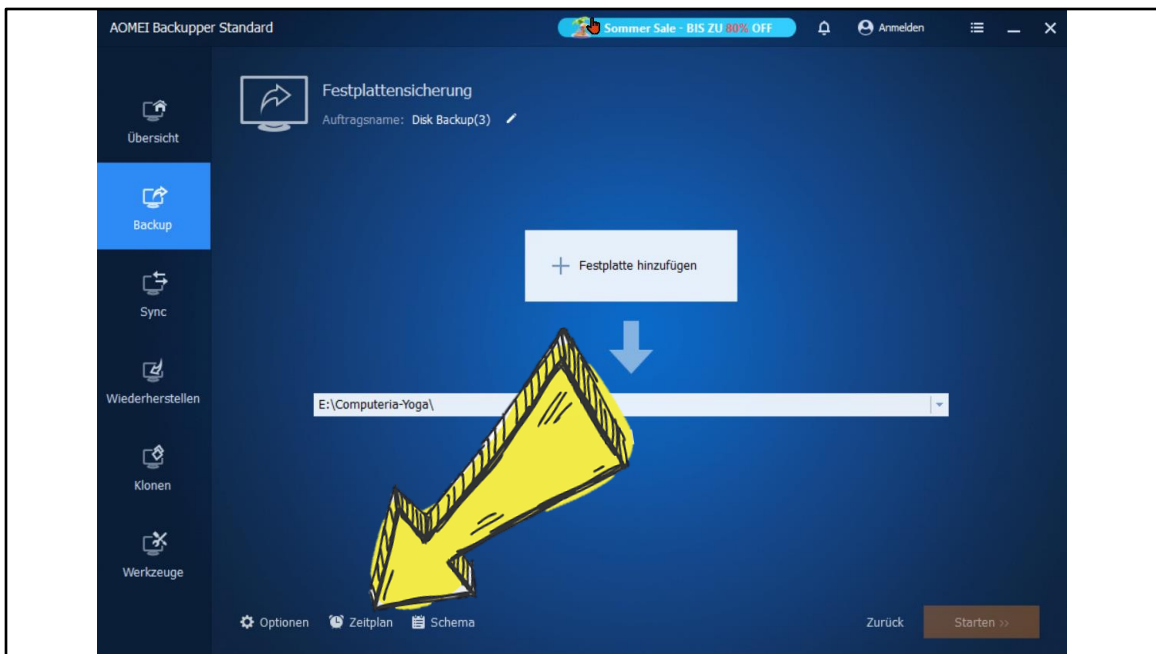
AOMEI Backupper Standard

Sommer Sale - BIS ZU 80% OFF

Anmelden

Übersicht

Backup

Sync

Wiederherstellen

Klonen

Werkzeuge

Festplattensicherung

Auftragsname: Disk Backup(3)

+ Festplatte hinzufügen

E:\Computeria-Yoga\

Optionen Zeitplan Schema

Zurück

Starten >>